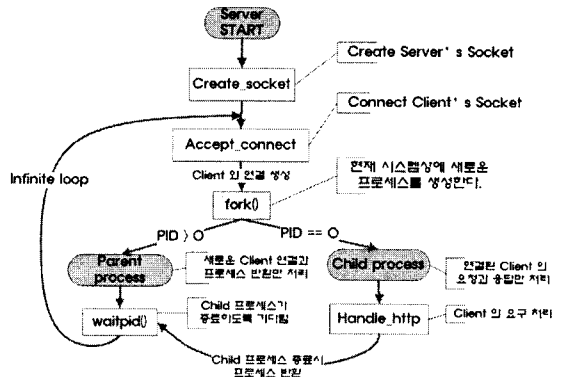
Server START

Create_socket

Create Server's Socket

Accept_connect

Connect Client's Socket

Infinite loop

Client 와 연결 생성

fork()

현재 시스템상에 새로운 프로세스를 생성한다.

PID > 0

PID == 0

Parent process

새로운 Client 연결과 프로세스 반환만 처리

Child process

연결된 Client 의 요청과 응답만 처리

waitpid()

Child 프로세스가 종료되도록 기다림

Handle_http

Client 의 요구 처리

Child 프로세스 종료시 프로세스 반환